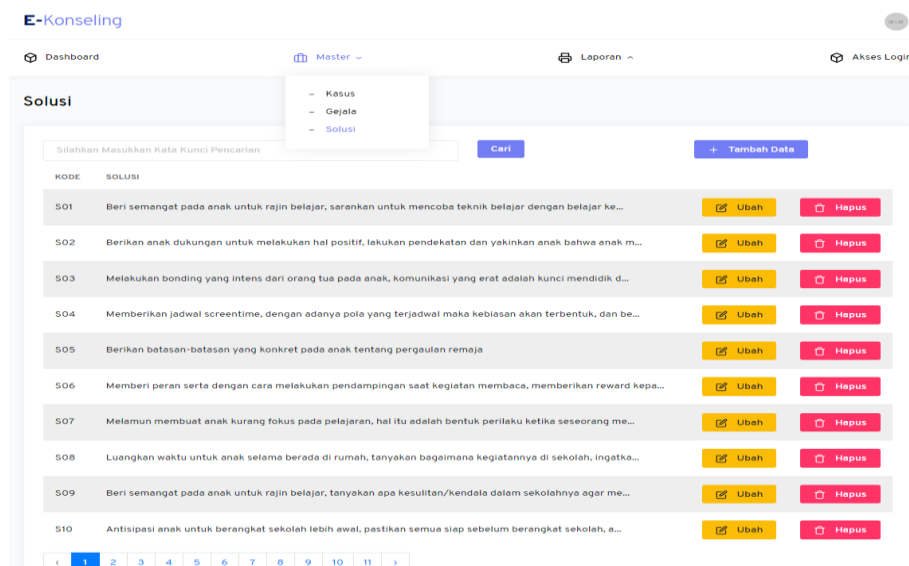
E-Konseling

Dashboard Master Laporan Akses Login

– Kasus
– Gejala
– Solusi

Solusi

Silahkan Masukkan Kata Kunci Pencarian Cari + Tambah Data

| KODE | SOLUSI | | |
|---|---|---|---|
| S01 | Beri semangat pada anak untuk rajin belajar, sarankan untuk mencoba teknik belajar dengan belajar ke... | Ubah | Hapus |
| S02 | Berikan anak dukungan untuk melakukan hal positif, lakukan pendekatan dan yakinkan anak bahwa anak m... | Ubah | Hapus |
| S03 | Melakukan bonding yang intens dari orang tua pada anak, komunikasi yang erat adalah kunci mendidik d... | Ubah | Hapus |
| S04 | Memberikan jadwal screentime, dengan adanya pola yang terjadwal maka kebiasan akan terbentuk, dan be... | Ubah | Hapus |
| S05 | Berikan batasan-batasan yang konkret pada anak tentang pergaulan remaja | Ubah | Hapus |
| S06 | Memberi peran serta dengan cara melakukan pendampingan saat kegiatan membaca, memberikan reward kepa... | Ubah | Hapus |
| S07 | Melamun membuat anak kurang fokus pada pelajaran, hal itu adalah bentuk perilaku ketika seseorang me... | Ubah | Hapus |
| S08 | Luangkan waktu untuk anak selama berada di rumah, tanyakan bagaimana kegiatannya di sekolah, ingatka... | Ubah | Hapus |
| S09 | Beri semangat pada anak untuk rajin belajar, tanyakan apa kesulitan/kendala dalam sekolahnya agar me... | Ubah | Hapus |
| S10 | Antisipasi anak untuk berangkat sekolah lebih awal, pastikan semua siap sebelum berangkat sekolah, a... | Ubah | Hapus |

‹ 1 2 3 4 5 6 7 8 9 10 11 ›